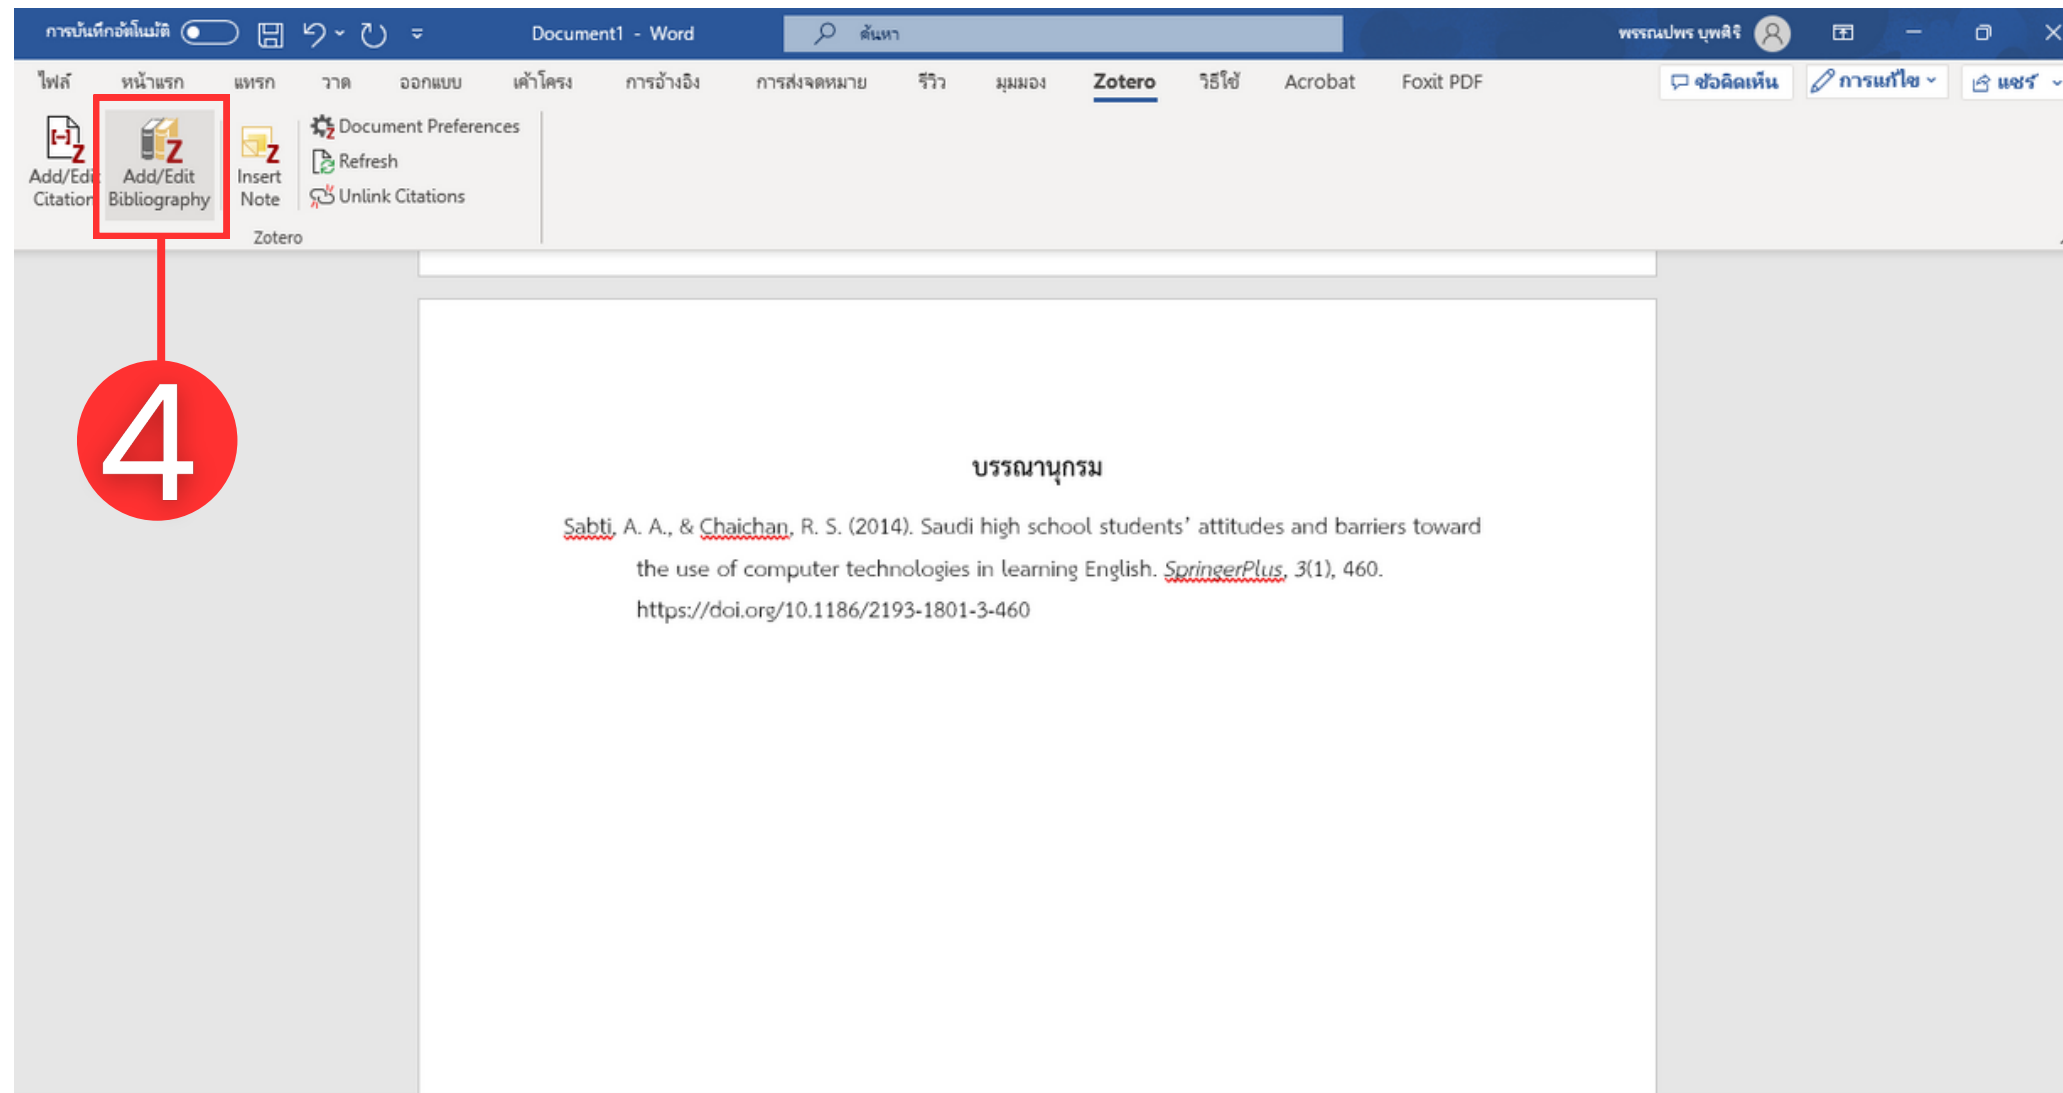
การบันทึกอัตโนมัติ Document1 - Word ค้นหา พรรณปพร บุพสิริ

ไฟล์ หน้าแรก แทรก วาด ออกแบบ เค้าโครง การอ้างอิง การส่งจดหมาย รีวิว มุมมอง Zotero วิธีใช้ Acrobat Foxit PDF ข้อคิดเห็น การแก้ไข แชร์

Add/Edit Citation Add/Edit Bibliography Insert Note Document Preferences Refresh Unlink Citations

Zotero

4

บรรณานุกรม

Sabti, A. A., & Chaichan, R. S. (2014). Saudi high school students' attitudes and barriers toward the use of computer technologies in learning English. SpringerPlus, 3(1), 460. https://doi.org/10.1186/2193-1801-3-460